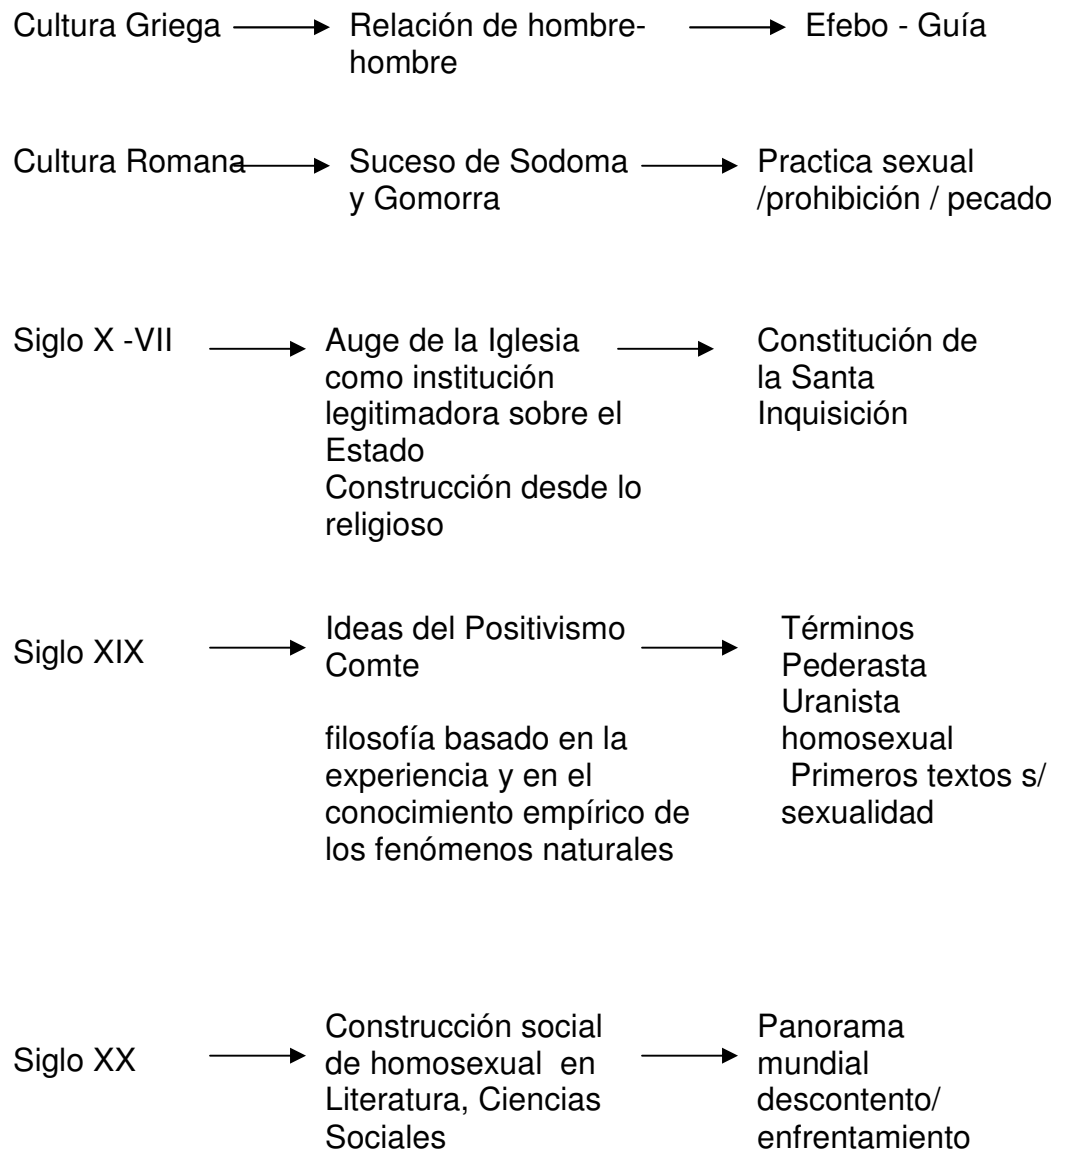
Cultura Griega → Relación de hombre-hombre → Efebo - Guía

Cultura Romana → Suceso de Sodoma y Gomorra → Practica sexual /prohibición / pecado

Siglo X -VII → Auge de la Iglesia como institución legitimadora sobre el Estado
Construcción desde lo religioso → Constitución de la Santa Inquisición

Siglo XIX → Ideas del Positivismo Comte

filosofía basado en la experiencia y en el conocimiento empírico de los fenómenos naturales → Términos
Pederasta
Uranista
homosexual
Primeros textos s/ sexualidad

Siglo XX → Construcción social de homosexual en Literatura, Ciencias Sociales → Panorama mundial descontento/ enfrentamiento